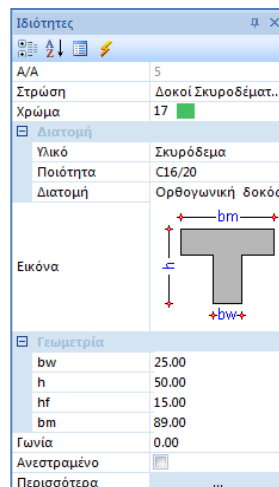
Ιδιότητες

| | |
|---|---|
| Α/Α | 5 |
| Στρώση | Δοκοί Σκυροδέματ... |
| Χρώμα | 17 |
| **Διατομή** | |
| Υλικό | Σκυρόδεμα |
| Ποιότητα | C16/20 |
| Διατομή | Ορθογωνική δοκός |
| Εικόνα | bm h bw |
| **Γεωμετρία** | |
| bw | 25.00 |
| h | 50.00 |
| hf | 15.00 |
| bm | 89.00 |
| Γωνία | 0.00 |
| Ανεστραμένο | |
| Περισσότερα | ... |